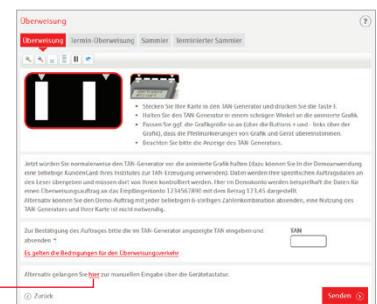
Überweisung

?

Überweisung | Termin-Überweisung | Sammler | Terminierter Sammler

- Stecken Sie Ihre Karte in den TAN-Generator und drücken Sie die Taste F.
- Halten Sie den TAN-Generator in einem schrägen Winkel an die animierte Grafik.
- Passen Sie ggf. die Grafikgröße so an (über die Buttons + und - links über der Grafik), dass die Pfeilmarkierungen von Grafik und Gerät übereinstimmen.
- Beachten Sie bitte die Anzeige des TAN-Generators.

Jetzt würden Sie normalerweise den TAN-Generator vor die animierte Grafik halten (dazu können Sie in der Demoanwendung eine beliebige KundenCard Ihres Institutes zur TAN-Erzeugung verwenden). Daten werden über spezifischen Auftragsdaten an den Leser übergeben und müssen dort von Ihnen kontrolliert werden. Hier im Demokonto werden beispielhaft die Daten für einen Überweisungsauftrag an das Empfängerkonto 1234567890 mit dem Betrag 123,45 dargestellt. Alternativ können Sie den Demo-Auftrag mit jeder beliebigen 6-stelligen Zahlenkombination absenden, eine Nutzung des TAN-Generators und Ihrer Karte ist nicht notwendig.

Zur Bestätigung des Auftrages bitte die im TAN-Generator angezeigte TAN eingeben und absenden *

TAN

Es gelten die Bedingungen für den Überweisungsverkehr

Alternativ gelangen Sie hier zur manuellen Eingabe über die Gerätetastatur.

Zurück

Senden